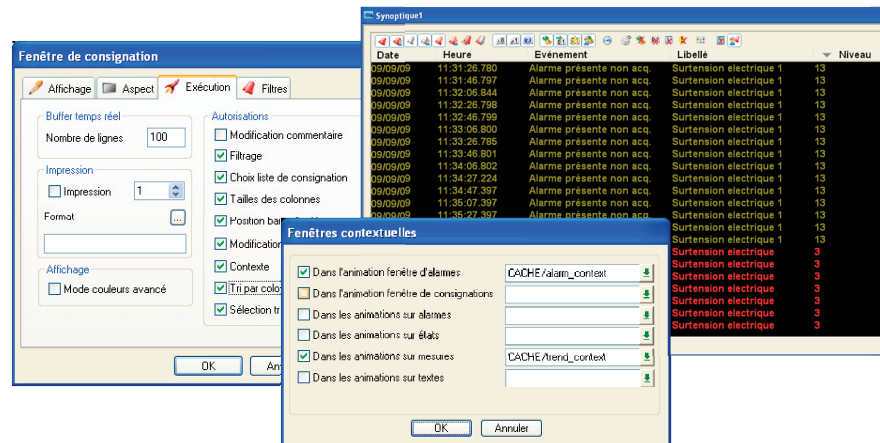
Fenêtre de consignation

Affichage | Aspect | Exécution | Filtres

Buffer temps réel
Nombre de lignes 100

Impression
Impression 1
Format ...

Affichage
Mode couleurs avancé

Autorisations
Modification commentaire
Filtrage
Choix liste de consignation
Tailles des colonnes
Position bar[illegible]
Modification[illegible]
Contexte
Tri par colo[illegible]
Sélection tr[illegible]

OK | An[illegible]

Synoptique1

| Date | Heure | Evénement | Libellé | Niveau |
|---|---|---|---|---|
| 09/09/09 | 11:31:26.780 | Alarme présente non acq. | Surtension electrique 1 | 13 |
| 09/09/09 | 11:31:46.797 | Alarme présente non acq. | Surtension electrique 1 | 13 |
| 09/09/09 | 11:32:06.844 | Alarme présente non acq. | Surtension electrique 1 | 13 |
| 09/09/09 | 11:32:26.798 | Alarme présente non acq. | Surtension electrique 1 | 13 |
| 09/09/09 | 11:32:46.799 | Alarme présente non acq. | Surtension electrique 1 | 13 |
| 09/09/09 | 11:33:06.800 | Alarme présente non acq. | Surtension electrique 1 | 13 |
| 09/09/09 | 11:33:26.785 | Alarme présente non acq. | Surtension electrique 1 | 13 |
| 09/09/09 | 11:33:46.801 | Alarme présente non acq. | Surtension electrique 1 | 13 |
| 09/09/09 | 11:34:07.224 | Alarme présente non acq. | Surtension electrique 1 | 13 |
| 09/09/09 | 11:34:47.397 | Alarme présente non acq. | Surtension electrique 1 | 13 |
| 09/09/09 | 11:35:07.397 | Alarme présente non acq. | Surtension electrique 1 | 13 |
| 09/09/09 | 11:35:27.397 | Alarme présente non acq. | Surtension electrique 1 | 13 |
| | | | Surtension electrique 1 | 13 |
| | | | Surtension electrique 1 | 13 |
| | | | Surtension electrique | 3 |
| | | | Surtension electrique | 3 |
| | | | Surtension electrique | 3 |
| | | | Surtension electrique | 3 |
| | | | Surtension electrique | 3 |
| | | | Surtension electrique | 3 |

Fenêtres contextuelles

Dans l'animation fenêtre d'alarmes | CACHE/alarm_context
Dans l'animation fenêtre de consignations
Dans les animations sur alarmes
Dans les animations sur états
Dans les animations sur mesures | CACHE/trend_context
Dans les animations sur textes

OK | Annuler